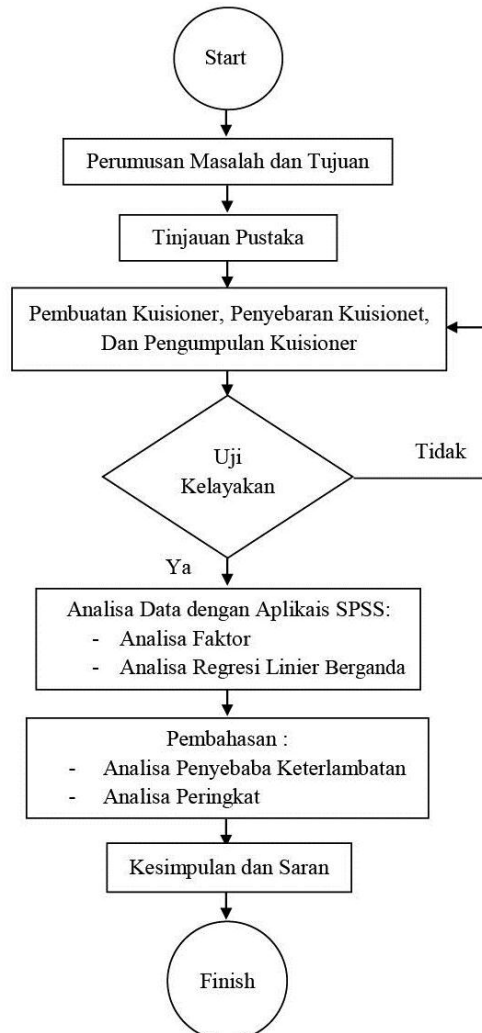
Start

Perumusan Masalah dan Tujuan

Tinjauan Pustaka

Pembuatan Kuisioner, Penyebaran Kuisionet, Dan Pengumpulan Kuisioner

Uji Kelayakan

Tidak

Ya

Analisa Data dengan Aplikais SPSS:
- Analisa Faktor
- Analisa Regresi Linier Berganda

Pembahasan :
- Analisa Penyebaba Keterlambatan
- Analisa Peringkat

Kesimpulan dan Saran

Finish